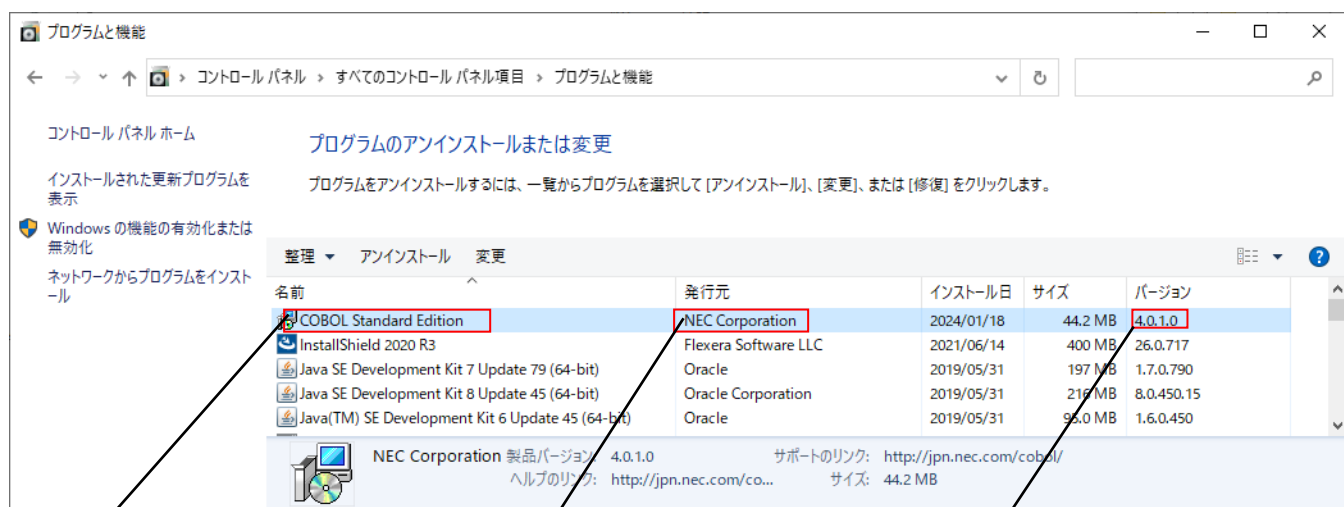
プログラムと機能

コントロール パネル > すべてのコントロール パネル項目 > プログラムと機能

コントロール パネル ホーム

インストールされた更新プログラムを表示

Windows の機能の有効化または無効化

ネットワークからプログラムをインストール

プログラムのアンインストールまたは変更

プログラムをアンインストールするには、一覧からプログラムを選択して [アンインストール]、[変更]、または [修復] をクリックします。

整理 ▾ アンインストール 変更

| 名前 | 発行元 | インストール日 | サイズ | バージョン |
|---|---|---|---|---|
| COBOL Standard Edition | NEC Corporation | 2024/01/18 | 44.2 MB | 4.0.1.0 |
| InstallShield 2020 R3 | Flexera Software LLC | 2021/06/14 | 400 MB | 26.0.717 |
| Java SE Development Kit 7 Update 79 (64-bit) | Oracle | 2019/05/31 | 197 MB | 1.7.0.790 |
| Java SE Development Kit 8 Update 45 (64-bit) | Oracle Corporation | 2019/05/31 | 216 MB | 8.0.450.15 |
| Java(TM) SE Development Kit 6 Update 45 (64-bit) | Oracle | 2019/05/31 | 95.0 MB | 1.6.0.450 |

NEC Corporation 製品バージョン: 4.0.1.0 サポートのリンク: http://jpn.nec.com/cobol/
ヘルプのリンク: http://jpn.nec.com/co... サイズ: 44.2 MB